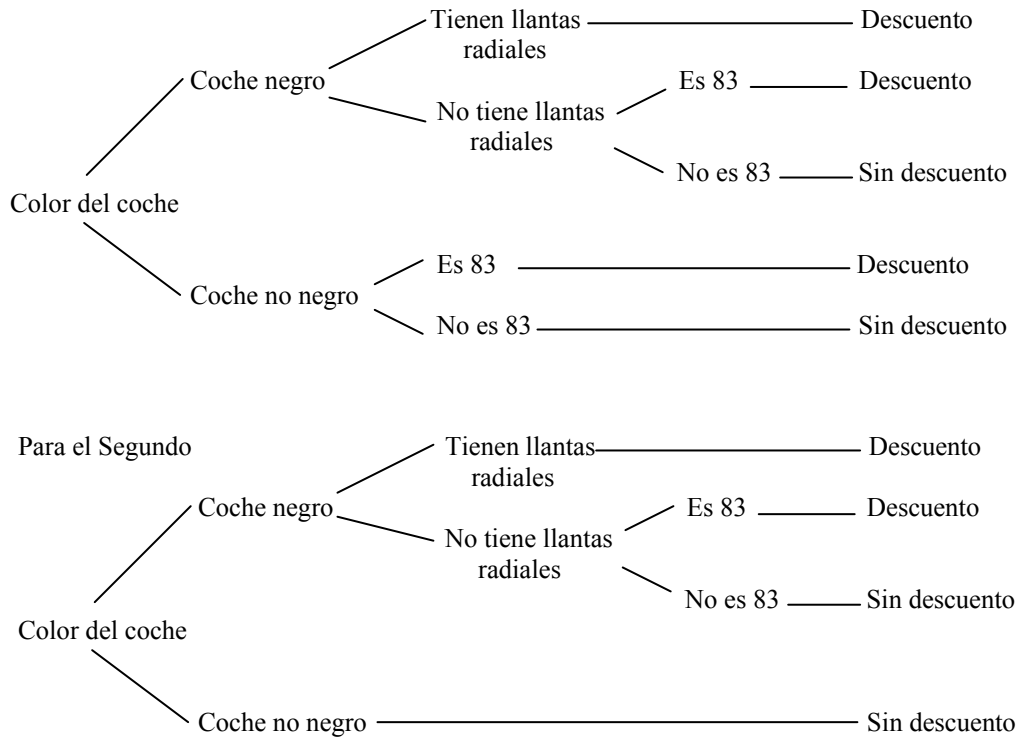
Color del coche

Coche negro

Tienen llantas radiales

Descuento

No tiene llantas radiales

Es 83

Descuento

No es 83

Sin descuento

Coche no negro

Es 83

Descuento

No es 83

Sin descuento

Para el Segundo

Color del coche

Coche negro

Tienen llantas radiales

Descuento

No tiene llantas radiales

Es 83

Descuento

No es 83

Sin descuento

Coche no negro

Sin descuento